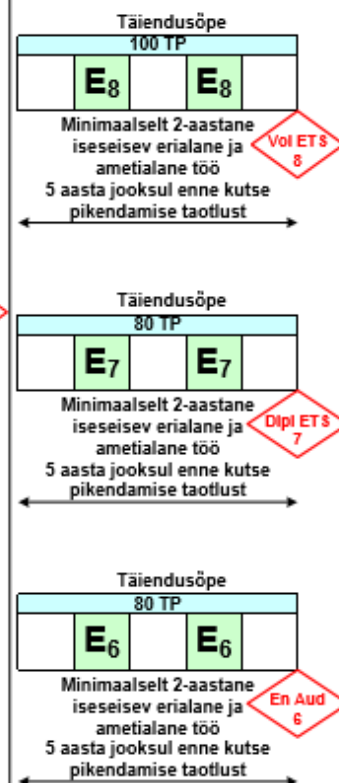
Täiendusõpe

100 TP

$E_8$ $E_8$

Minimaalselt 2-aastane iseseisev erialane ja ametialane töö 5 aasta jooksul enne kutse pikendamise taotlust

Vol ETS 8

Täiendusõpe

80 TP

$E_7$ $E_7$

Minimaalselt 2-aastane iseseisev erialane ja ametialane töö 5 aasta jooksul enne kutse pikendamise taotlust

Dipl ETS 7

Täiendusõpe

80 TP

$E_6$ $E_6$

Minimaalselt 2-aastane iseseisev erialane ja ametialane töö 5 aasta jooksul enne kutse pikendamise taotlust

En Aud 6